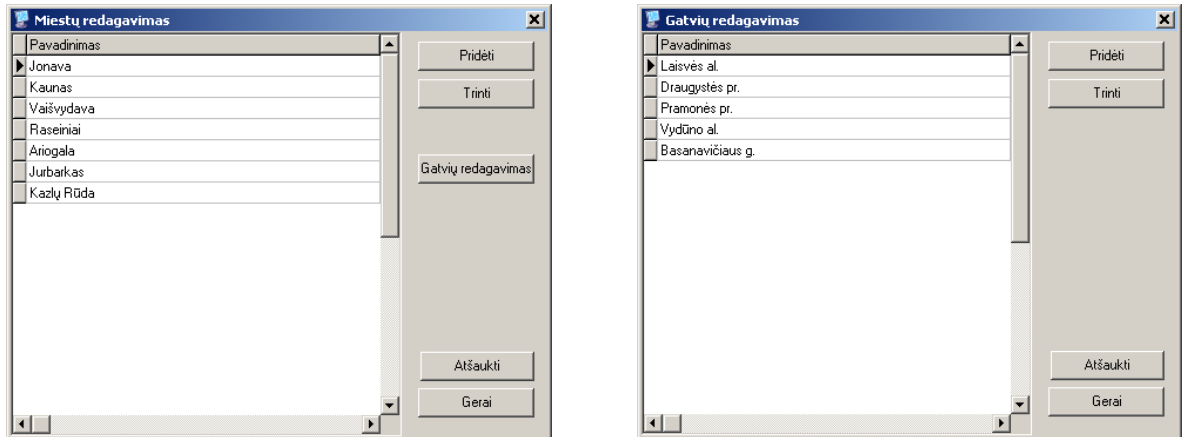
Miestų redagavimas

| Pavadinimas |
|---|
| Jonava |
| Kaunas |
| Vaišvydava |
| Raseiniai |
| Ariogala |
| Jurbarkas |
| Kazlų Rūda |

Pridėti
Trinti
Gatvių redagavimas
Atšaukti
Gerai

Gatvių redagavimas

| Pavadinimas |
|---|
| Laisvės al. |
| Draugystės pr. |
| Pramonės pr. |
| Vydūno al. |
| Basanavičiaus g. |

Pridėti
Trinti
Atšaukti
Gerai